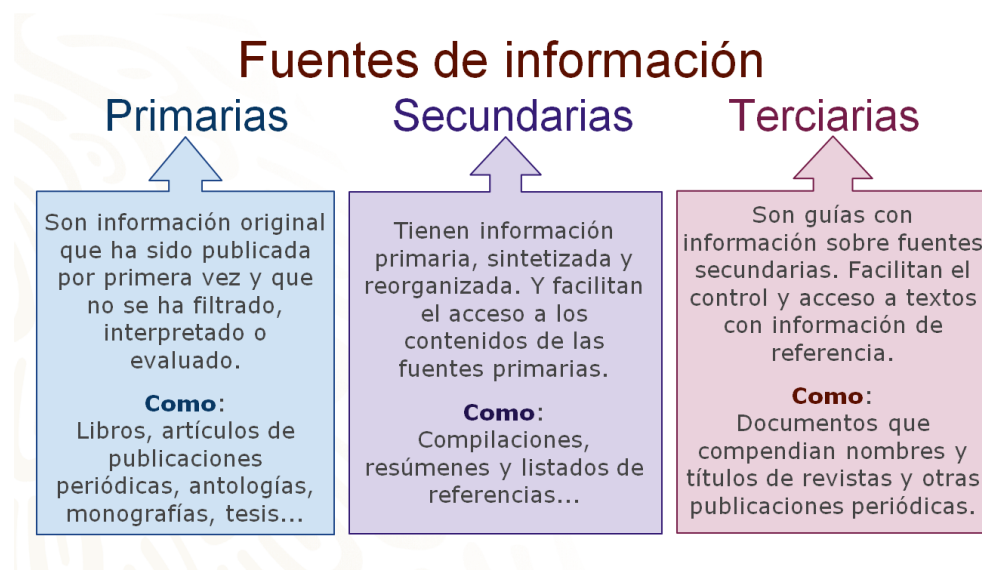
Fuentes de información

Primarias

Son información original que ha sido publicada por primera vez y que no se ha filtrado, interpretado o evaluado.

**Como**:
Libros, artículos de publicaciones periódicas, antologías, monografías, tesis...

Secundarias

Tienen información primaria, sintetizada y reorganizada. Y facilitan el acceso a los contenidos de las fuentes primarias.

**Como**:
Compilaciones, resúmenes y listados de referencias...

Terciarias

Son guías con información sobre fuentes secundarias. Facilitan el control y acceso a textos con información de referencia.

**Como**:
Documentos que compendian nombres y títulos de revistas y otras publicaciones periódicas.